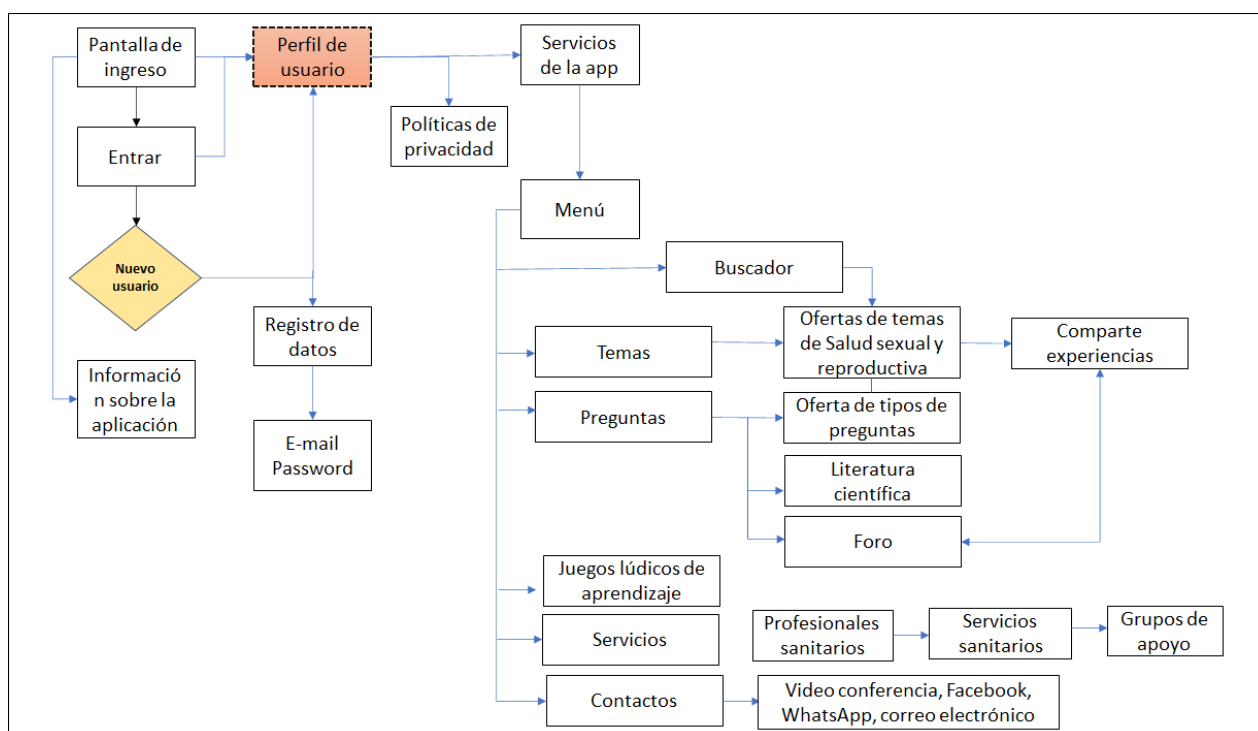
Pantalla de ingreso

Perfil de usuario

Servicios de la app

Políticas de privacidad

Entrar

Menú

Nuevo usuario

Buscador

Registro de datos

Ofertas de temas de Salud sexual y reproductiva

Comparte experiencias

Temas

Informació n sobre la aplicación

Preguntas

Oferta de tipos de preguntas

E-mail Password

Literatura científica

Foro

Juegos lúdicos de aprendizaje

Profesionales sanitarios

Servicios sanitarios

Grupos de apoyo

Servicios

Contactos

Video conferencia, Facebook, WhatsApp, correo electrónico